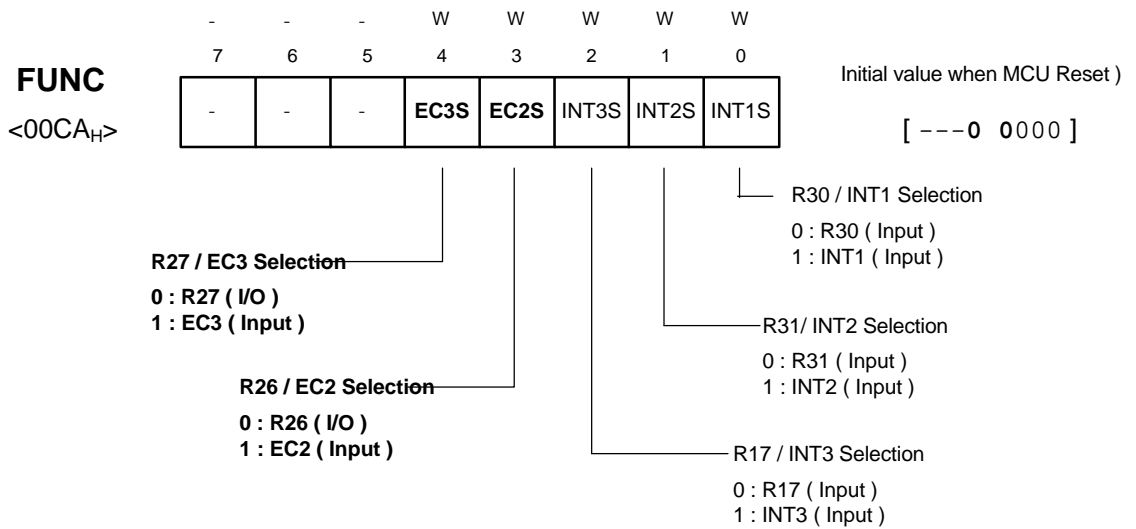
| - | - | - | W | W | W | W | W |
|---|---|---|---|---|---|---|---|
| 7 | 6 | 5 | 4 | 3 | 2 | 1 | 0 |
| - | - | - | EC3S | EC2S | INT3S | INT2S | INT1S |

FUNC
<00CA$_H$>

Initial value when MCU Reset )

[ ---0 0000 ]

R30 / INT1 Selection
0 : R30 ( Input )
1 : INT1 ( Input )

R27 / EC3 Selection
0 : R27 ( I/O )
1 : EC3 ( Input )

R31/ INT2 Selection
0 : R31 ( Input )
1 : INT2 ( Input )

R26 / EC2 Selection
0 : R26 ( I/O )
1 : EC2 ( Input )

R17 / INT3 Selection
0 : R17 ( Input )
1 : INT3 ( Input )